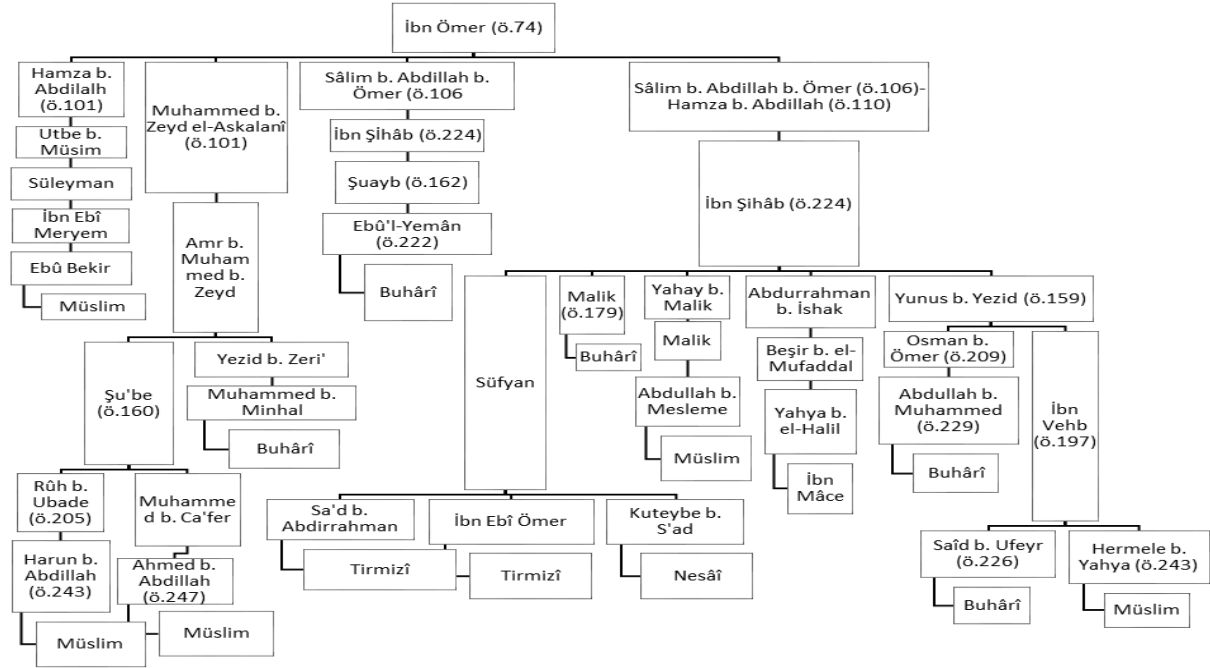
İbn Ömer (ö.74)

Hamza b. Abdilalh (ö.101)

Utbe b. Müsim

Süleyman

İbn Ebî Meryem

Ebû Bekir

Müslim

Muhammed b. Zeyd el-Askalanî (ö.101)

Amr b. Muham med b. Zeyd

Şu'be (ö.160)

Rûh b. Ubade (ö.205)

Harun b. Abdillah (ö.243)

Müslim

Muhamme d b. Ca'fer

Ahmed b. Abdillah (ö.247)

Müslim

Yezid b. Zeri'

Muhammed b. Minhal

Buhârî

Sâlim b. Abdillah b. Ömer (ö.106

İbn Şihâb (ö.224)

Şuayb (ö.162)

Ebû'l-Yemân (ö.222)

Buhârî

Sâlim b. Abdillah b. Ömer (ö.106)-Hamza b. Abdillah (ö.110)

İbn Şihâb (ö.224)

Süfyan

Sa'd b. Abdirrahman

Tirmizî

İbn Ebî Ömer

Tirmizî

Kuteybe b. S'ad

Nesâî

Malik (ö.179)

Buhârî

Yahay b. Malik

Malik

Abdullah b. Mesleme

Müslim

Abdurrahman b. İshak

Beşir b. el-Mufaddal

Yahya b. el-Halil

İbn Mâce

Yunus b. Yezid (ö.159)

Osman b. Ömer (ö.209)

Abdullah b. Muhammed (ö.229)

Buhârî

İbn Vehb (ö.197)

Saîd b. Ufeyr (ö.226)

Buhârî

Hermele b. Yahya (ö.243)

Müslim